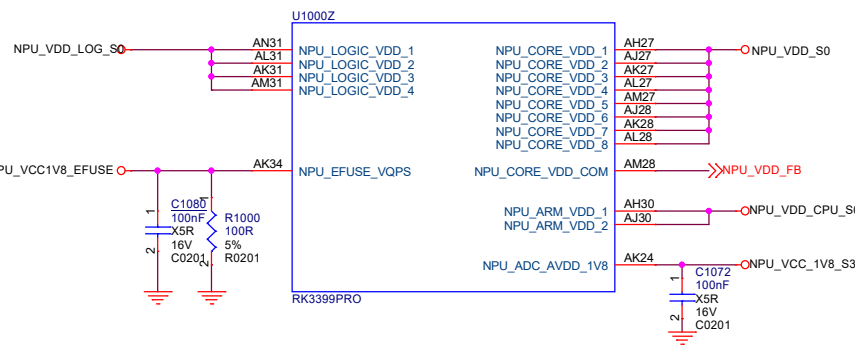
U1000Z

NPU_VDD_LOG_S0
AN31
AL31
AK31
AM31
NPU_LOGIC_VDD_1
NPU_LOGIC_VDD_2
NPU_LOGIC_VDD_3
NPU_LOGIC_VDD_4

NPU_CORE_VDD_1
NPU_CORE_VDD_2
NPU_CORE_VDD_3
NPU_CORE_VDD_4
NPU_CORE_VDD_5
NPU_CORE_VDD_6
NPU_CORE_VDD_7
NPU_CORE_VDD_8
AH27
AJ27
AK27
AL27
AM27
AJ28
AK28
AL28
NPU_VDD_S0

PU_VCC1V8_EFUSE
AK34
NPU_EFUSE_VQPS
C1080
100nF
X5R
16V
C0201
1
2
R1000
100R
5%
R0201
1
2

NPU_CORE_VDD_COM
AM28
NPU_VDD_FB

NPU_ARM_VDD_1
NPU_ARM_VDD_2
AH30
AJ30
NPU_VDD_CPU_S0

NPU_ADC_AVDD_1V8
AK24
NPU_VCC_1V8_S3
C1072
100nF
X5R
16V
C0201
1
2

RK3399PRO